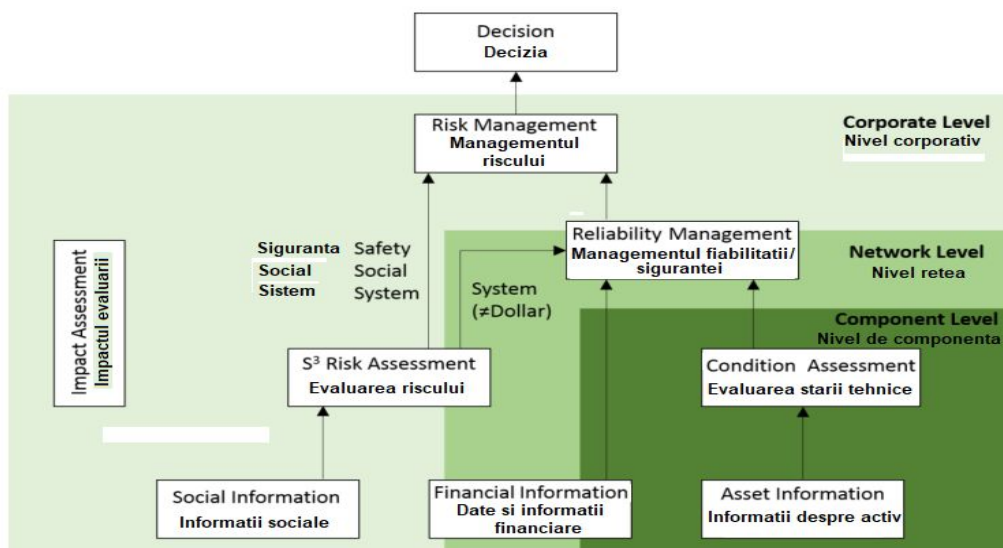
Decision
Decizia

Corporate Level
Nivel corporativ

Risk Management
Managementul riscului

Impact Assessment
Impactul evaluarii

Siguranta
Social
Sistem

Safety
Social
System

Reliability Management
Managementul fiabilitatii/ sigurantei

Network Level
Nivel retea

System
(≠Dollar)

Component Level
Nivel de componenta

$S^3$ Risk Assessment
Evaluarea riscului

Condition Assessment
Evaluarea starii tehnice

Social Information
Informatii sociale

Financial Information
Date si informatii financiare

Asset Information
Informatii despre activ